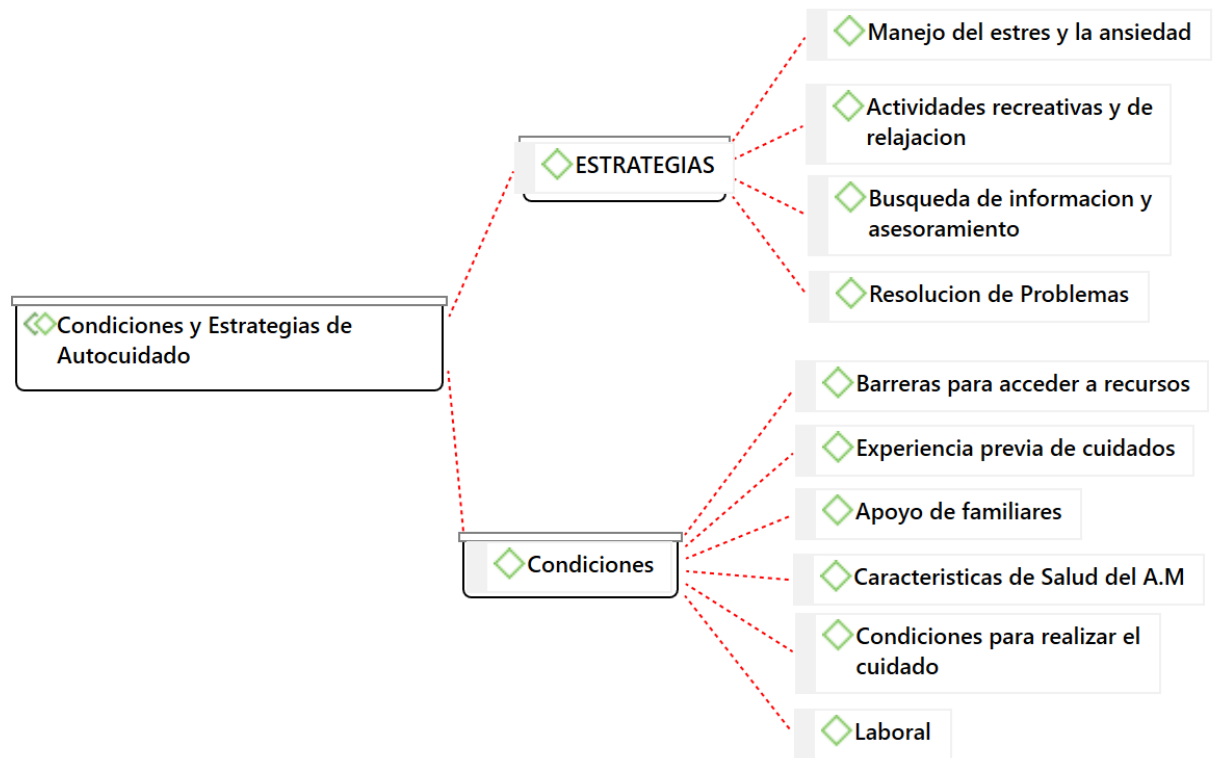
Condiciones y Estrategias de Autocuidado

ESTRATEGIAS

Manejo del estres y la ansiedad

Actividades recreativas y de relajacion

Busqueda de informacion y asesoramiento

Resolucion de Problemas

Condiciones

Barreras para acceder a recursos

Experiencia previa de cuidados

Apoyo de familiares

Caracteristicas de Salud del A.M

Condiciones para realizar el cuidado

Laboral